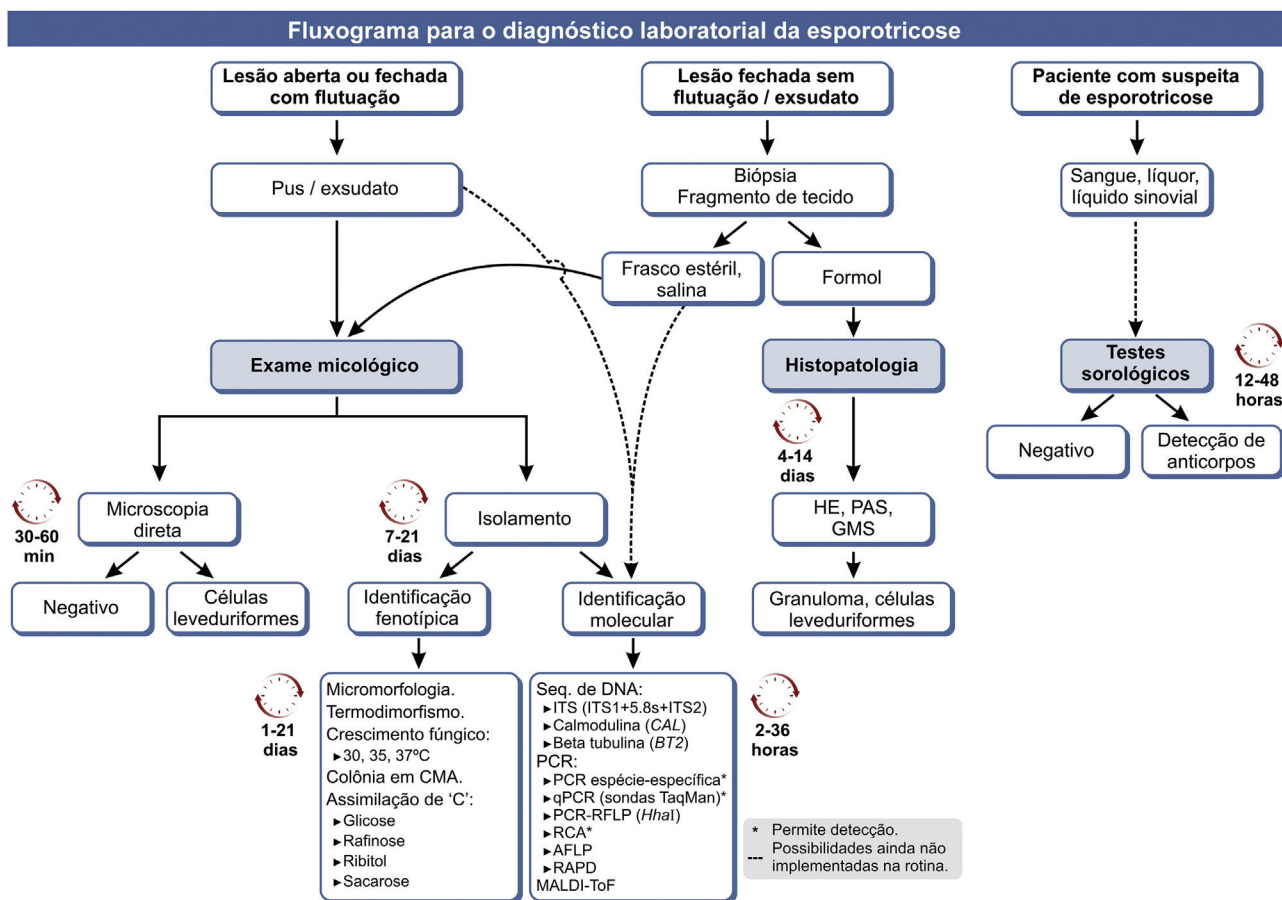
Fluxograma para o diagnóstico laboratorial da esporotricose

Lesão aberta ou fechada com flutuação

Pus / exsudato

Lesão fechada sem flutuação / exsudato

Biópsia
Fragmento de tecido

Frasco estéril, salina

Formol

Paciente com suspeita de esporotricose

Sangue, líquor, líquido sinovial

Exame micológico

Histopatologia

Testes sorológicos

12-48 horas

Negativo

Detecção de anticorpos

4-14 dias

30-60 min

Microscopia direta

Negativo

Células leveduriformes

7-21 dias

Isolamento

Identificação fenotípica

Identificação molecular

HE, PAS, GMS

Granuloma, células leveduriformes

1-21 dias

Micromorfologia.
Termodimorfismo.
Crescimento fúngico:
►30, 35, 37ºC
Colônia em CMA.
Assimilação de 'C':
►Glicose
►Rafinose
►Ribitol
►Sacarose

Seq. de DNA:
►ITS (ITS1+5.8s+ITS2)
►Calmodulina (*CAL*)
►Beta tubulina (*BT2*)
PCR:
►PCR espécie-específica*
►qPCR (sondas TaqMan)*
►PCR-RFLP (*Hha*I)
►RCA*
►AFLP
►RAPD
MALDI-ToF

2-36 horas

* Permite detecção.
--- Possibilidades ainda não implementadas na rotina.